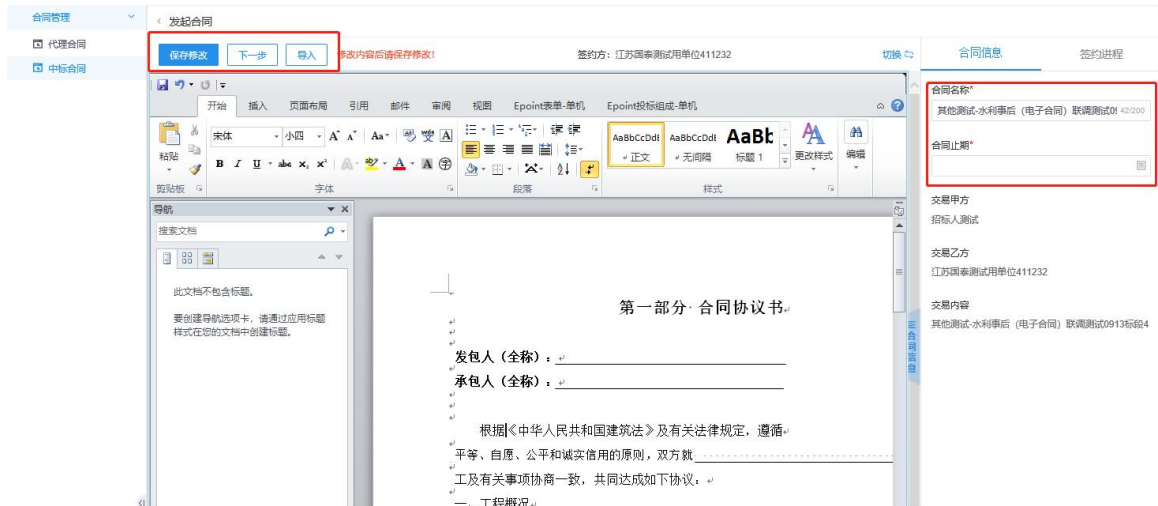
合同管理
代理合同
中标合同

< 发起合同

保存修改 下一步 导入 修改内容后请保存修改!

签约方：江苏国泰测试用单位411232

切换

合同信息 签约进程

开始 插入 页面布局 引用 邮件 审阅 视图 Epoint表单-单机 Epoint投标组成-单机

粘贴 宋体 小四 剪贴板 字体 段落 样式

AaBbCcDdE AaBbCcDdE AaBb
正文 无间隔 标题 1 更改样式 编辑

导航
搜索文档
此文档不包含标题。
要创建导航选项卡，请通过应用标题样式在您的文档中创建标题。

第一部分 合同协议书

发包人（全称）：

承包人（全称）：

根据《中华人民共和国建筑法》及有关法律规定，遵循平等、自愿、公平和诚实信用的原则，双方就

工及有关事项协商一致，共同达成如下协议：

一、工程概况

合同信息

合同名称*
其他测试-水利事后（电子合同）联调测试0! 42/200

合同止期*

交易甲方
招标人测试

交易乙方
江苏国泰测试用单位411232

交易内容
其他测试-水利事后（电子合同）联调测试0913标段4